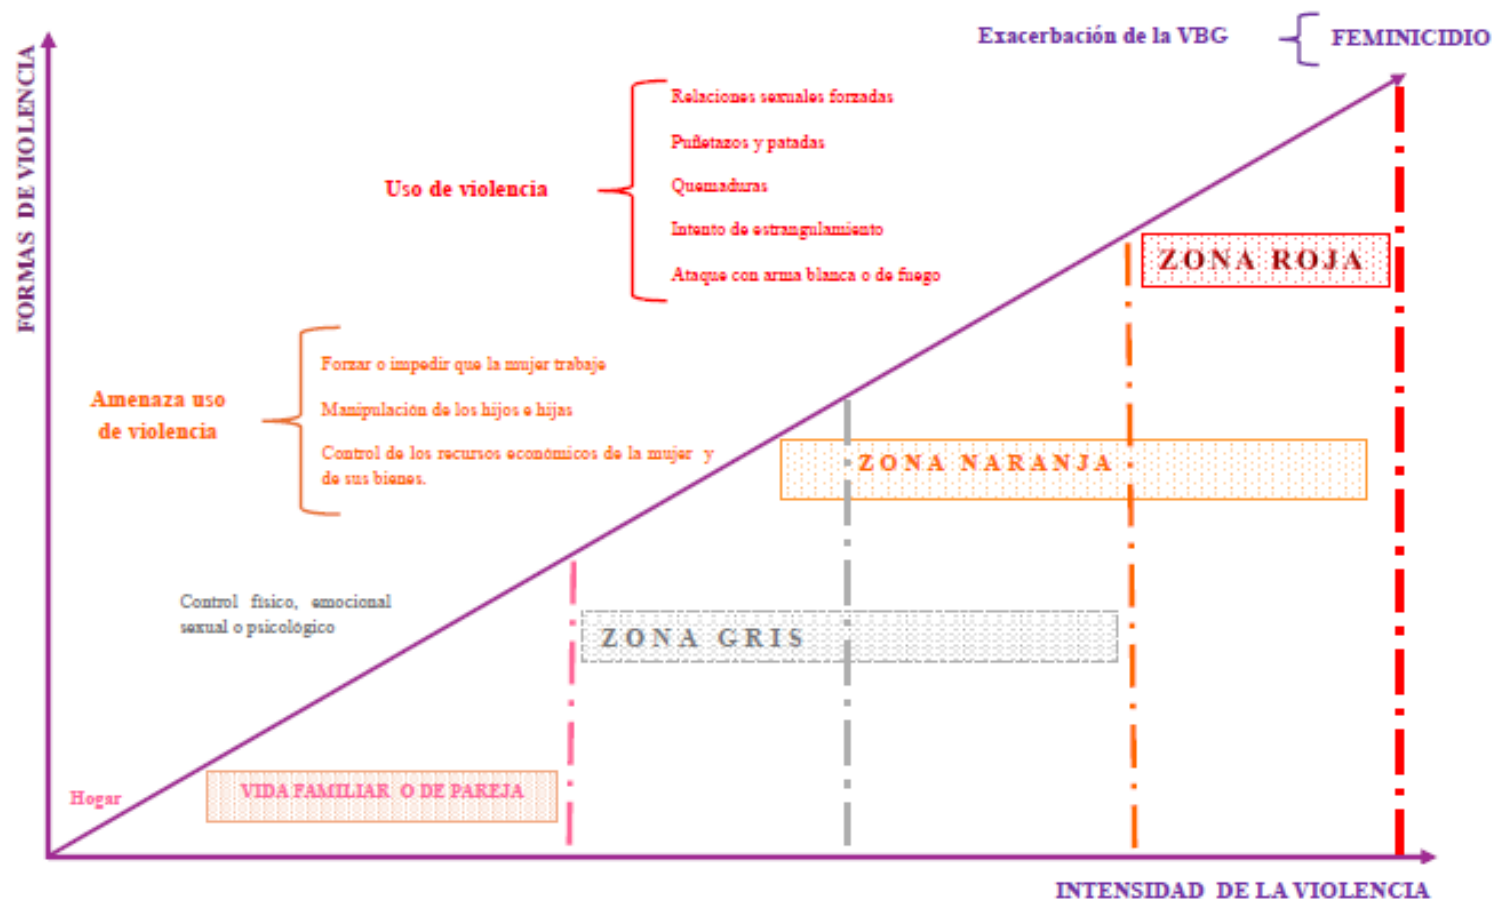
FORMAS DE VIOLENCIA

Exacerbación de la VBG

FEMINICIDIO

Uso de violencia

Relaciones sexuales forzadas

Puñetazos y patadas

Quemaduras

Intento de estrangulamiento

Ataque con arma blanca o de fuego

ZONA ROJA

Amenaza uso de violencia

Forzar o impedir que la mujer trabaje

Manipulación de los hijos e hijas

Control de los recursos económicos de la mujer y de sus bienes.

ZONA NARANJA

Control físico, emocional sexual o psicológico

ZONA GRIS

Hogar

VIDA FAMILIAR O DE PAREJA

INTENSIDAD DE LA VIOLENCIA